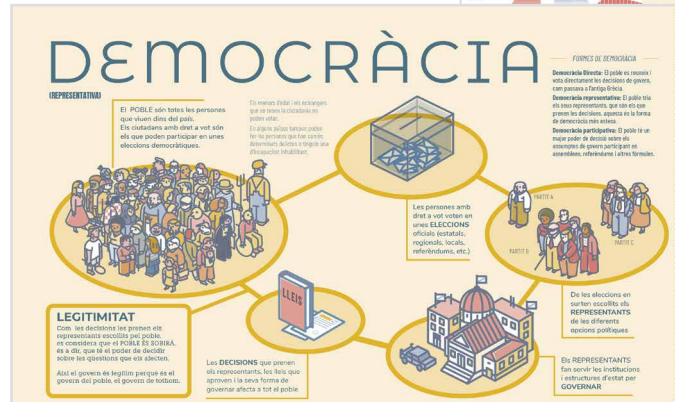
DEMOCRÀCIA

(REPRESENTATIVA)

El POBLE són totes les persones que viuen dins del país. Els ciutadans amb dret a vot són els que poden participar en unes eleccions democràtiques.

Els menors d'edat i els estrangers que no tenen la ciutadania no poden votar. En alguns països tampoc poden fer-ho persones que han comès determinats delictes o tinguin una discapacitat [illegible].

FORMES DE DEMOCRÀCIA

Democràcia Directa: El poble es reuneix i vota directament les decisions de govern, com passava a l'antiga Grècia.

Democràcia representativa: El poble tria els seus representants, que són els que prenen les decisions, aquesta és la forma de democràcia més estesa.

Democràcia participativa: El poble té un major poder de decisió sobre els assumptes de govern participant en assemblees, referèndums i altres fórmules.

Les persones amb dret a vot voten en unes ELECCIONS oficials (estatals, regionals, locals, referèndums, etc.)

PARTIT A

PARTIT B

PARTIT C

De les eleccions en surten escollits els REPRESENTANTS de les diferents opcions polítiques

LLEIS

LEGITIMITAT

Com les decisions les prenen els representants escollits pel poble, es considera que el POBLE ÉS SOBIRÀ, és a dir, que té el poder de decidir sobre les qüestions que els afecten.

Així el govern és legítim perquè és el govern del poble, el govern de tothom.

Les DECISIONS que prenen els representants, les lleis que aproven i la seva forma de governar afecta a tot el poble.

Els REPRESENTANTS fan servir les institucions i estructures d'estat per GOVERNAR